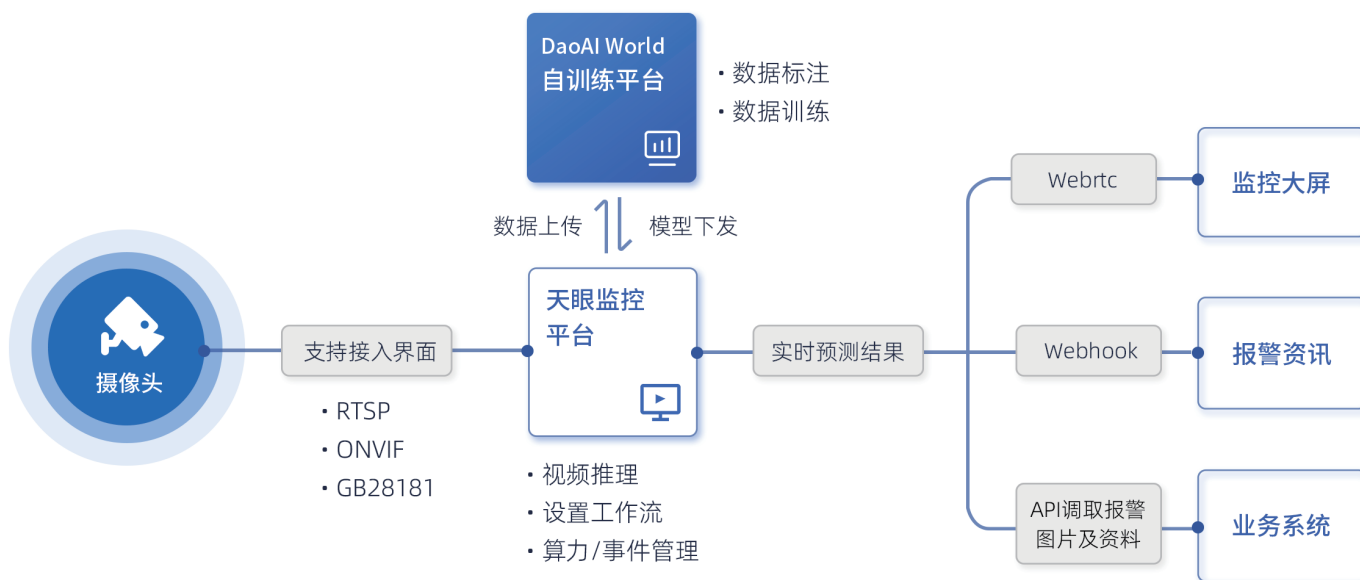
DaoAI World
自训练平台

· 数据标注
· 数据训练

数据上传

模型下发

摄像头

支持接入界面

· RTSP
· ONVIF
· GB28181

天眼监控平台

· 视频推理
· 设置工作流
· 算力/事件管理

实时预测结果

Webrtc

监控大屏

Webhook

报警资讯

API调取报警图片及资料

业务系统